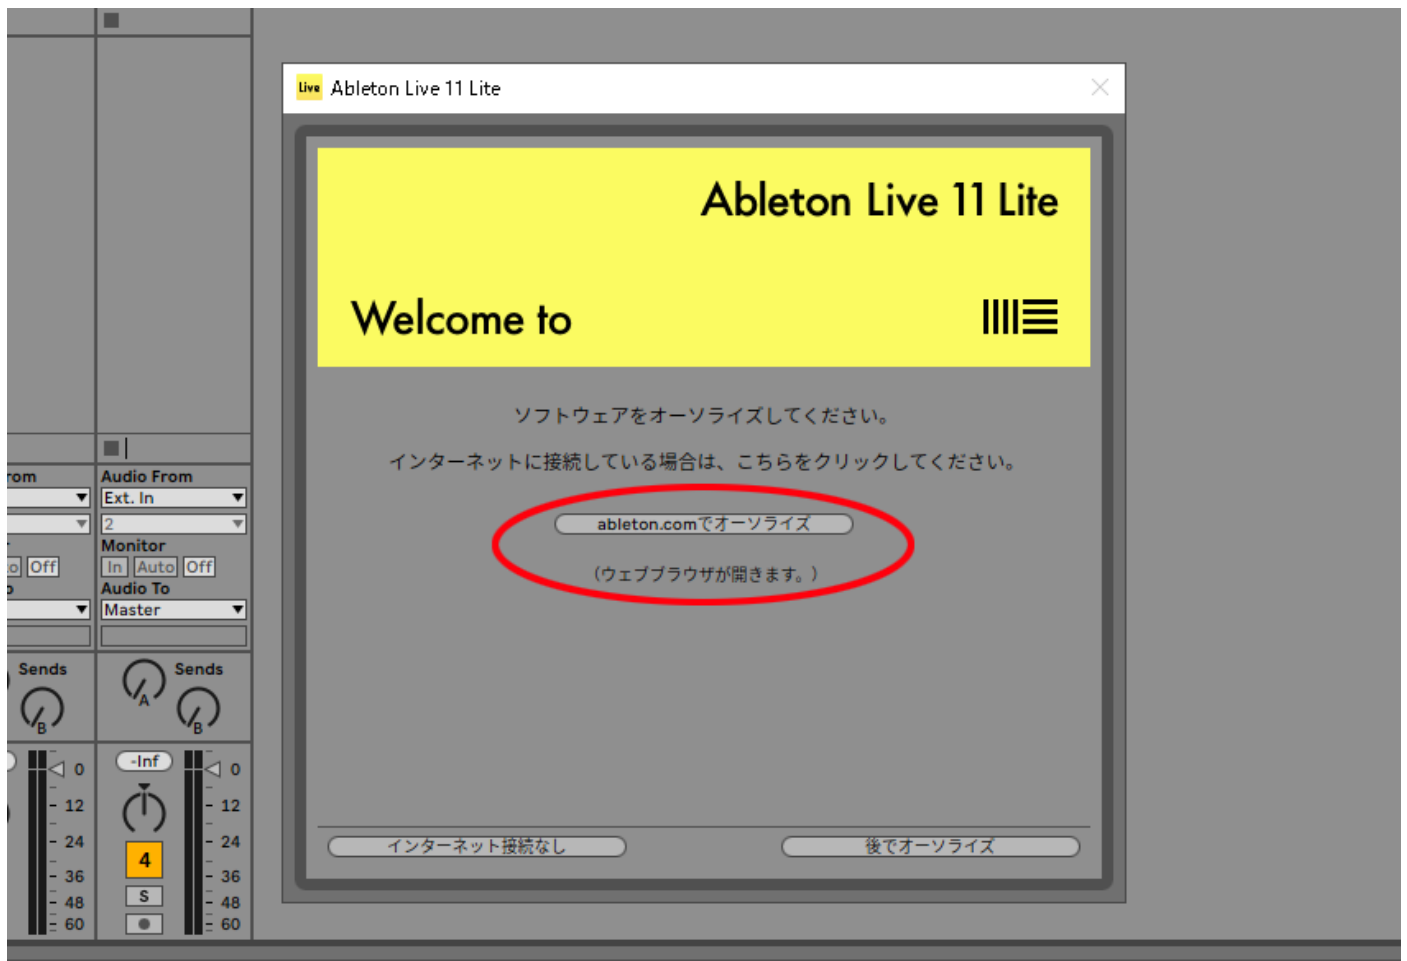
rom
Audio From
Ext. In
2
Monitor
o Off
In Auto Off
Audio To
Master
Sends
Sends
A
B
B
-Inf
0
12
24
36
48
60
0
12
24
36
48
60
4
S

Live Ableton Live 11 Lite

Ableton Live 11 Lite

Welcome to

ソフトウェアをオーソライズしてください。

インターネットに接続している場合は、こちらをクリックしてください。

ableton.comでオーソライズ

(ウェブブラウザが開きます。)

インターネット接続なし

後でオーソライズ